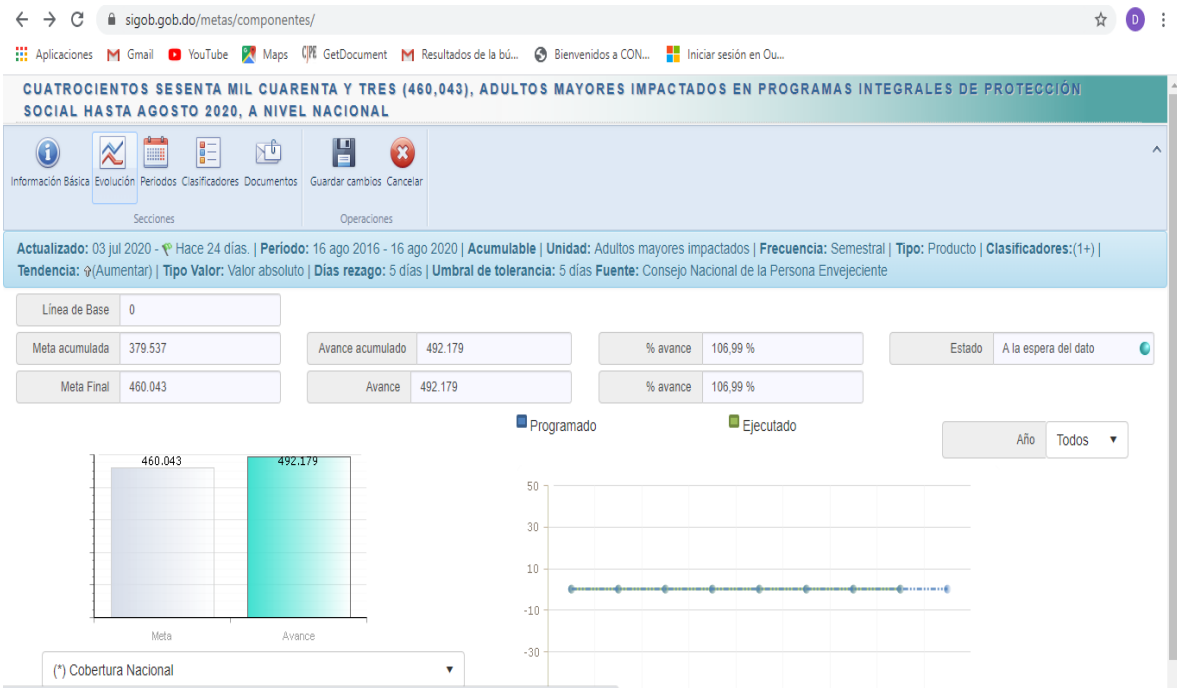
sigob.gob.do/metas/componentes/

Aplicaciones Gmail YouTube Maps GetDocument Resultados de la bú... Bienvenidos a CON... Iniciar sesión en Ou...

CUATROCIENTOS SESENTA MIL CUARENTA Y TRES (460,043), ADULTOS MAYORES IMPACTADOS EN PROGRAMAS INTEGRALES DE PROTECCIÓN SOCIAL HASTA AGOSTO 2020, A NIVEL NACIONAL

Información Básica Evolución Periodos Clasificadores Documentos Guardar cambios Cancelar

Secciones Operaciones

**Actualizado:** 03 jul 2020 - Hace 24 días. | **Período:** 16 ago 2016 - 16 ago 2020 | **Acumulable** | **Unidad:** Adultos mayores impactados | **Frecuencia:** Semestral | **Tipo:** Producto | **Clasificadores:**(1+) | **Tendencia:** (Aumentar) | **Tipo Valor:** Valor absoluto | **Días rezago:** 5 días | **Umbral de tolerancia:** 5 días **Fuente:** Consejo Nacional de la Persona Envejeciente

Línea de Base 0

Meta acumulada 379.537

Meta Final 460.043

Avance acumulado 492.179

Avance 492.179

% avance 106,99 %

% avance 106,99 %

Estado A la espera del dato

Programado Ejecutado

Año Todos

460.043 492.179

Meta Avance

50 30 10 -10 -30

(*) Cobertura Nacional